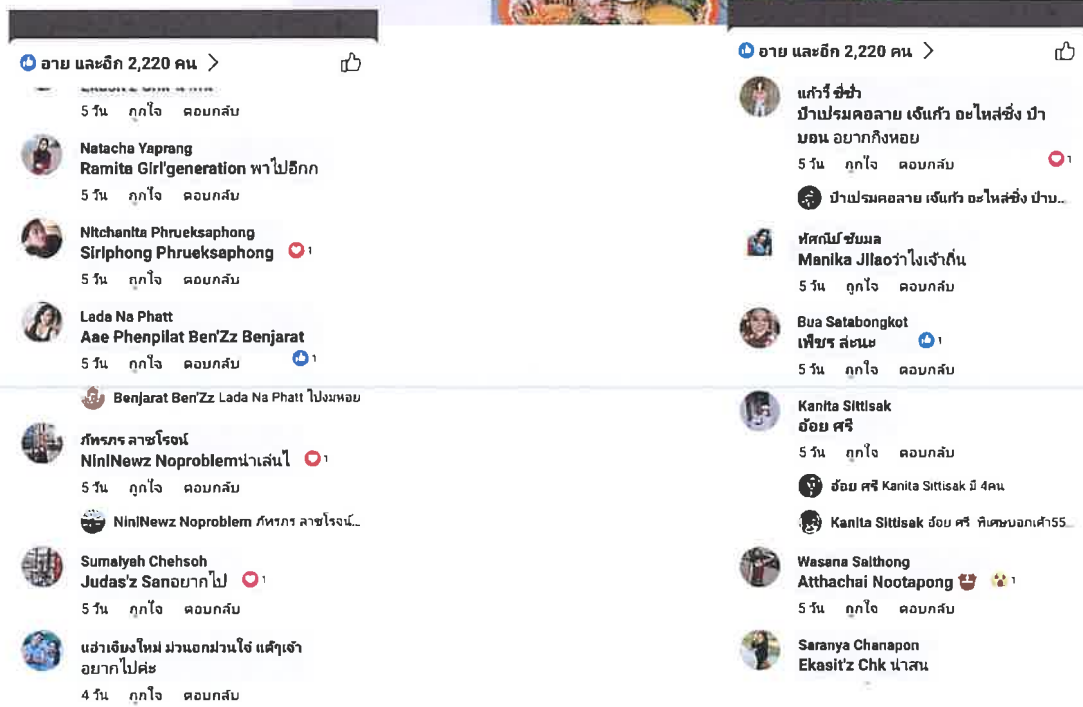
อาย และอีก 2,220 คน >

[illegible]
5 วัน ถูกใจ ตอบกลับ

Natacha Yaprang
Ramita Girl'generation พาไปอีกก
5 วัน ถูกใจ ตอบกลับ

Nitchanita Phrueksaphong
Siriphong Phrueksaphong 1
5 วัน ถูกใจ ตอบกลับ

Lada Na Phatt
Aae Phenpilat Ben'Zz Benjarat
5 วัน ถูกใจ ตอบกลับ 1

Benjarat Ben'Zz Lada Na Phatt ไปงมหอย

ภัทรภร ลาชโรจน์
NiniNewz Noproblemน่าเล่นไ 1
5 วัน ถูกใจ ตอบกลับ

NiniNewz Noproblem ภัทรภร ลาชโรจน์...

Sumaiyah Chehsoh
Judas'z Sanอยากไป 1
5 วัน ถูกใจ ตอบกลับ

แฮ่าเอิงงใหม่ ม่วนอกม่วนใจ๋ แต้ๆเจ้า
อยากไปค่ะ
4 วัน ถูกใจ ตอบกลับ

อาย และอีก 2,220 คน >

แก้วรี ยี่ซ่า
ป๋าเปรมคอลาย เงินก๊ว อะไหล่ซิ่ง ป๋า บอน อยากกิงหอย
5 วัน ถูกใจ ตอบกลับ 1

ป๋าเปรมคอลาย เงินก๊ว อะไหล่ซิ่ง ป๋าบ...

ทัศนีย์ ชัยมล
Manika Jilaoว่าไงเจ้าถิ่น
5 วัน ถูกใจ ตอบกลับ

Bua Satabongkot
เพียร ส่ะนะ 1
5 วัน ถูกใจ ตอบกลับ

Kanita Sittisak
อ้อย ศรี
5 วัน ถูกใจ ตอบกลับ

อ้อย ศรี Kanita Sittisak มี 4คน

Kanita Sittisak อ้อย ศรี พิเศษบอกเค้า55...

Wasana Saithong
Atthachai Nootapong 1
5 วัน ถูกใจ ตอบกลับ

Saranya Chanapon
Ekasit'z Chk น่าสน